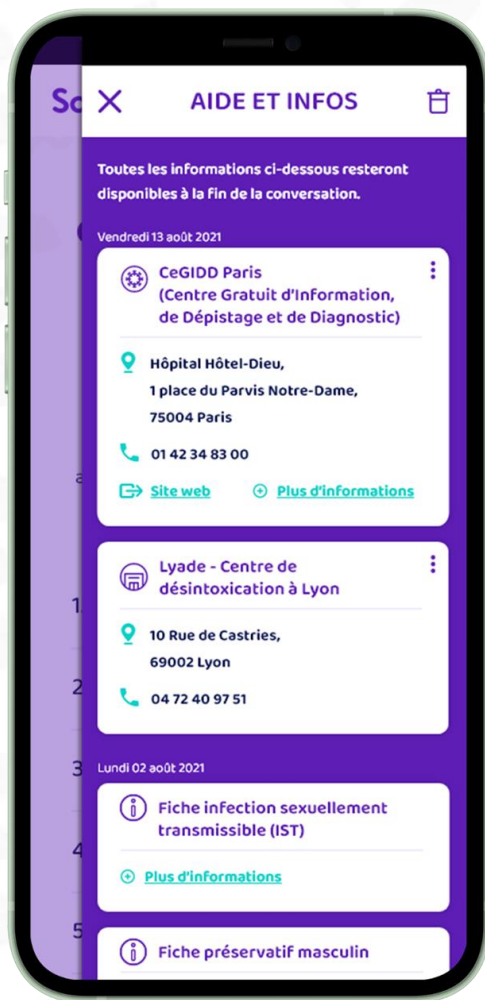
AIDE ET INFOS

Toutes les informations ci-dessous resteront disponibles à la fin de la conversation.

Vendredi 13 août 2021

CeGIDD Paris
(Centre Gratuit d'Information, de Dépistage et de Diagnostic)

Hôpital Hôtel-Dieu,
1 place du Parvis Notre-Dame,
75004 Paris

01 42 34 83 00

Site web
Plus d'informations

Lyade - Centre de désintoxication à Lyon

10 Rue de Castries,
69002 Lyon

04 72 40 97 51

Lundi 02 août 2021

Fiche infection sexuellement transmissible (IST)

Plus d'informations

Fiche préservatif masculin